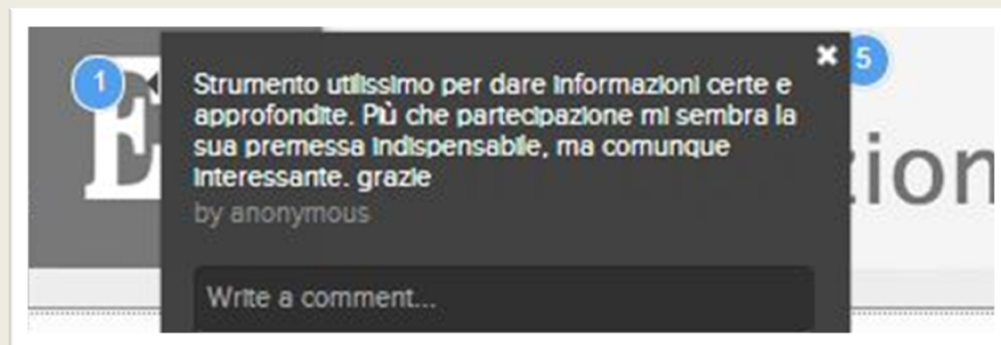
1

E

5

zion

Strumento utilissimo per dare informazioni certe e approfondite. Più che partecipazione mi sembra la sua premessa indispensabile, ma comunque interessante. grazie

by anonymous

Write a comment...